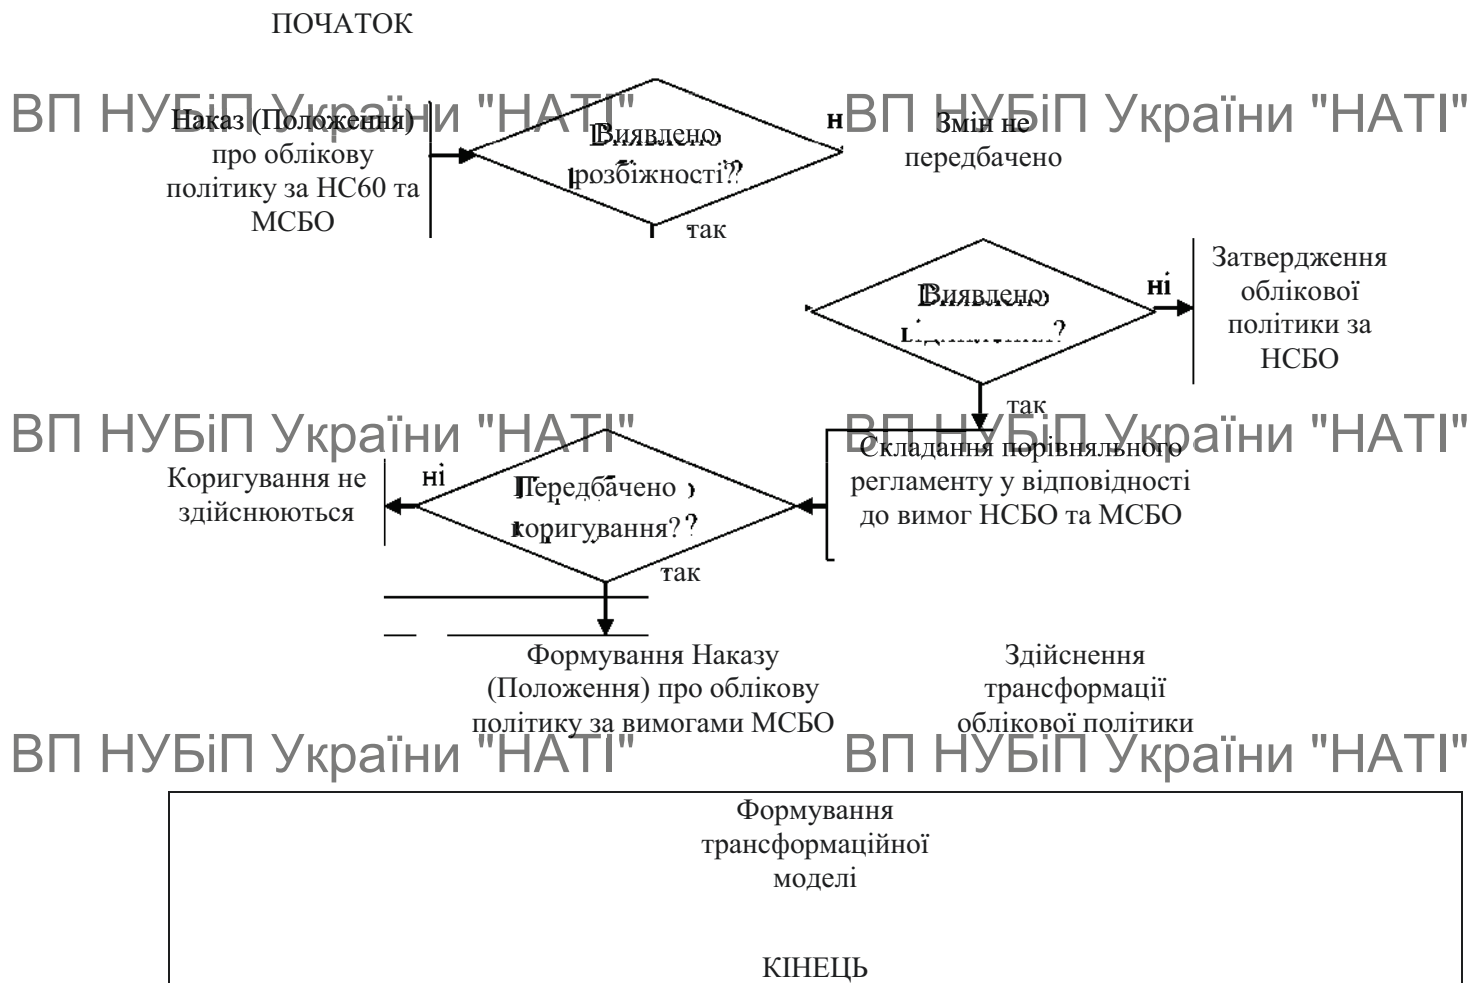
ПОЧАТОК

ВП НУБіП України "НАТІ"

Наказ (Положення) про облікову політику за НС60 та МСБО

Виявлено розбіжності??

н

ВП НУБіП України "НАТІ"

Зміни не передбачено

так

Виявлено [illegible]?

ні

Затвердження облікової політики за НСБО

так

ВП НУБіП України "НАТІ"

ВП НУБіП України "НАТІ"

Складання порівняльного регламенту у відповідності до вимог НСБО та МСБО

Коригування не здійснюються

ні

Передбачено коригування??

так

Формування Наказу (Положення) про облікову політику за вимогами МСБО

Здійснення трансформації облікової політики

ВП НУБіП України "НАТІ"

ВП НУБіП України "НАТІ"

Формування трансформаційної моделі

КІНЕЦЬ